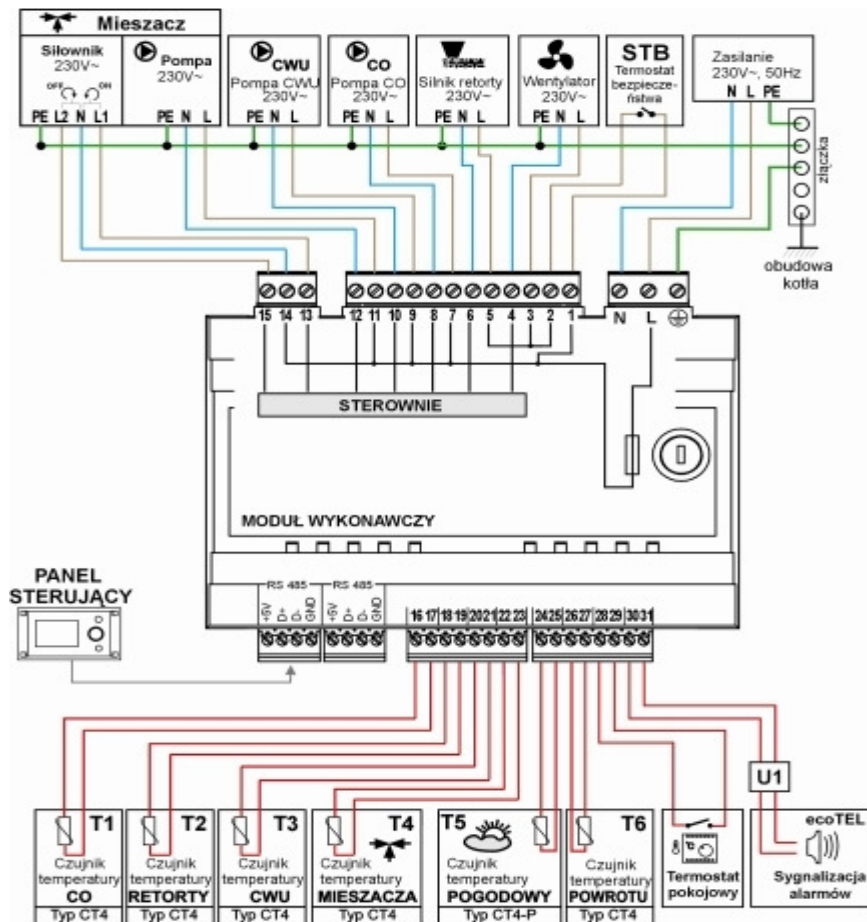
Mieszacz

Siłownik
230V~
OFF ON
PE L2 N L1

Pompa
230V~
PE N L

CWU
Pompa CWU
230V~
PE N L

CO
Pompa CO
230V~
PE N L

Silnik retorty
230V~
PE N L

Wentylator
230V~
PE N L

STB
Termostat bezpieczeństwa

Zasilanie
230V~, 50Hz
N L PE

złączka

obudowa kotła

15 14 13
12 11 10 9 8 7 6 5 4 3 2 1
N L

STEROWNIE

MODUŁ WYKONAWCZY

PANEL STERUJĄCY

RS 485
+5V D+ D- GND
RS 485
+5V D+ D- GND

16 17 18 19 20 21 22 23
24 25 26 27 28 29 30 31

U1

T1
Czujnik temperatury
CO
Typ CT4

T2
Czujnik temperatury
RETORTY
Typ CT4

T3
Czujnik temperatury
CWU
Typ CT4

T4
Czujnik temperatury
MIESZACZA
Typ CT4

T5
Czujnik temperatury
POGODOWY
Typ CT4-P

T6
Czujnik temperatury
POWROTU
Typ CT4

Termostat pokojowy

ecoTEL
Sygnalizacja alarmów